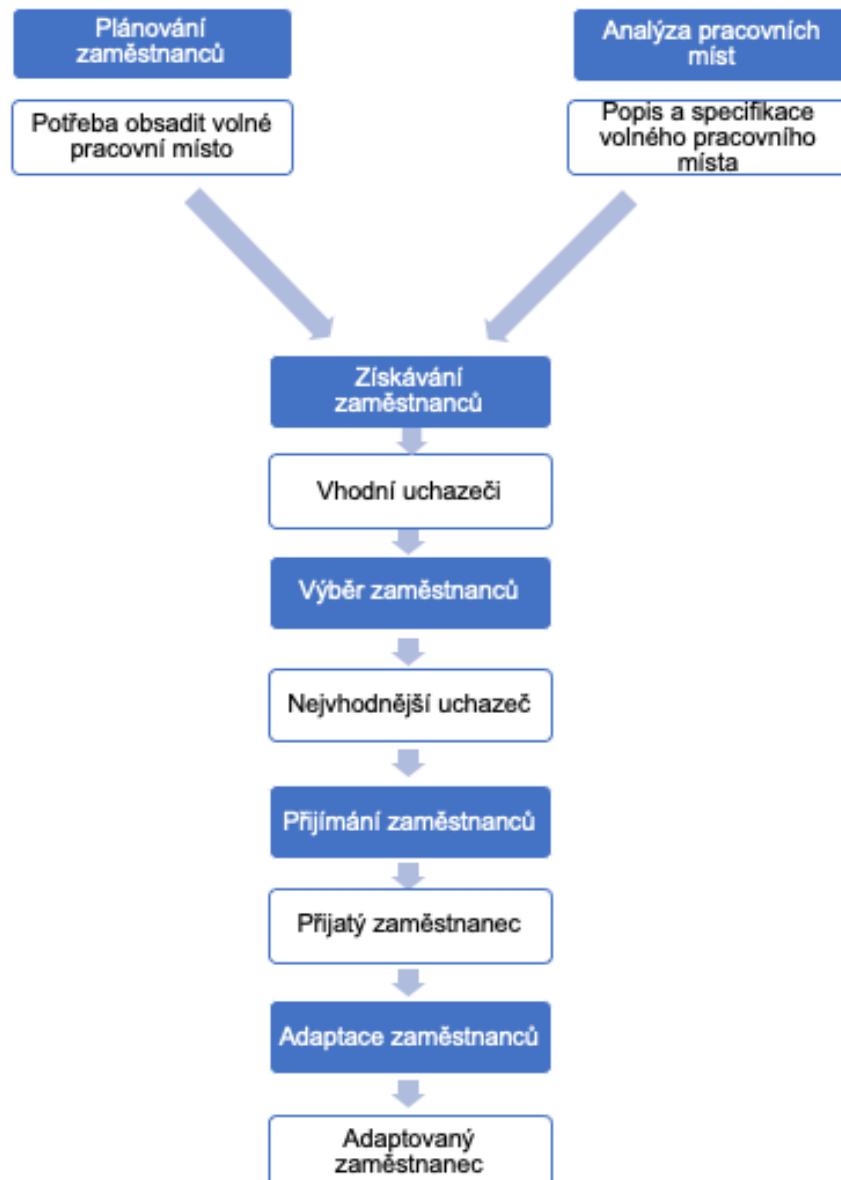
Plánování zaměstnanců

Potřeba obsadit volné pracovní místo

Analýza pracovních míst

Popis a specifikace volného pracovního místa

Získávání zaměstnanců

Vhodní uchazeči

Výběr zaměstnanců

Nejvhodnější uchazeč

Přijímání zaměstnanců

Přijatý zaměstnanec

Adaptace zaměstnanců

Adaptovaný zaměstnanec